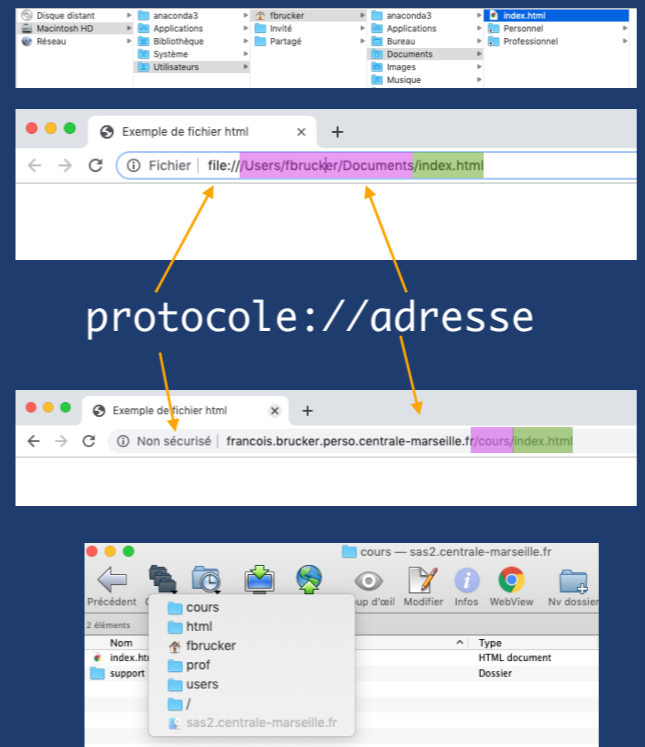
Disque distant
Macintosh HD
Réseau
anaconda3
Applications
Bibliothèque
Système
Utilisateurs
fbrucker
Invité
Partagé
anaconda3
Applications
Bureau
Documents
Images
Musique
index.html
Personnel
Professionnel

Exemple de fichier html
Fichier | file:///Users/fbrucker/Documents/index.html

protocole://adresse

Exemple de fichier html
Non sécurisé | francois.brucker.perso.centrale-marseille.fr/cours/index.html

cours — sas2.centrale-marseille.fr
Précédent
Coup d'œil
Modifier
Infos
WebView
Nv dossier
2 éléments
Nom
index.htm
support
Type
HTML document
Dossier
cours
html
fbrucker
prof
users
/
sas2.centrale-marseille.fr